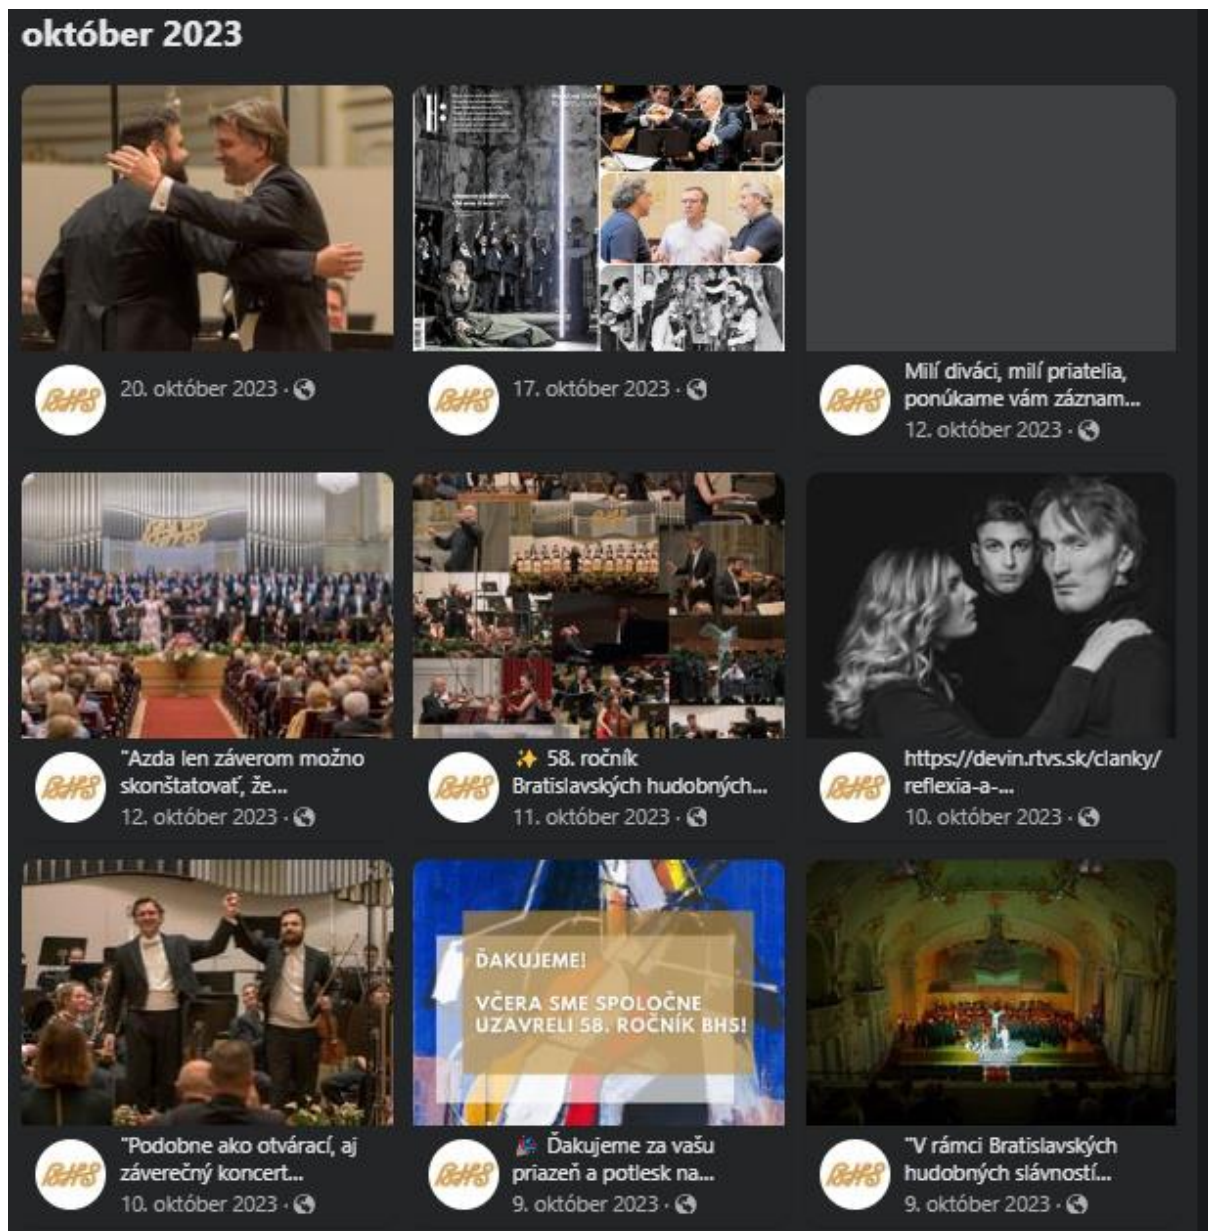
október 2023

BHS
20. október 2023 ·

BHS
17. október 2023 ·

BHS
Milí diváci, milí priatelia, ponúkame vám záznam...
12. október 2023 ·

BHS
"Azda len záverom možno skonštatovať, že...
12. október 2023 ·

BHS
✨ 58. ročník Bratislavských hudobných...
11. október 2023 ·

BHS
https://devin.rtvs.sk/clanky/reflexia-a-...
10. október 2023 ·

ĎAKUJEME!

VČERA SME SPOLOČNE UZAVRELI 58. ROČNÍK BHS!

BHS
"Podobne ako otvárací, aj záverečný koncert...
10. október 2023 ·

BHS
🎉 Ďakujeme za vašu priazeň a potlesk na...
9. október 2023 ·

BHS
"V rámci Bratislavských hudobných slávností...
9. október 2023 ·